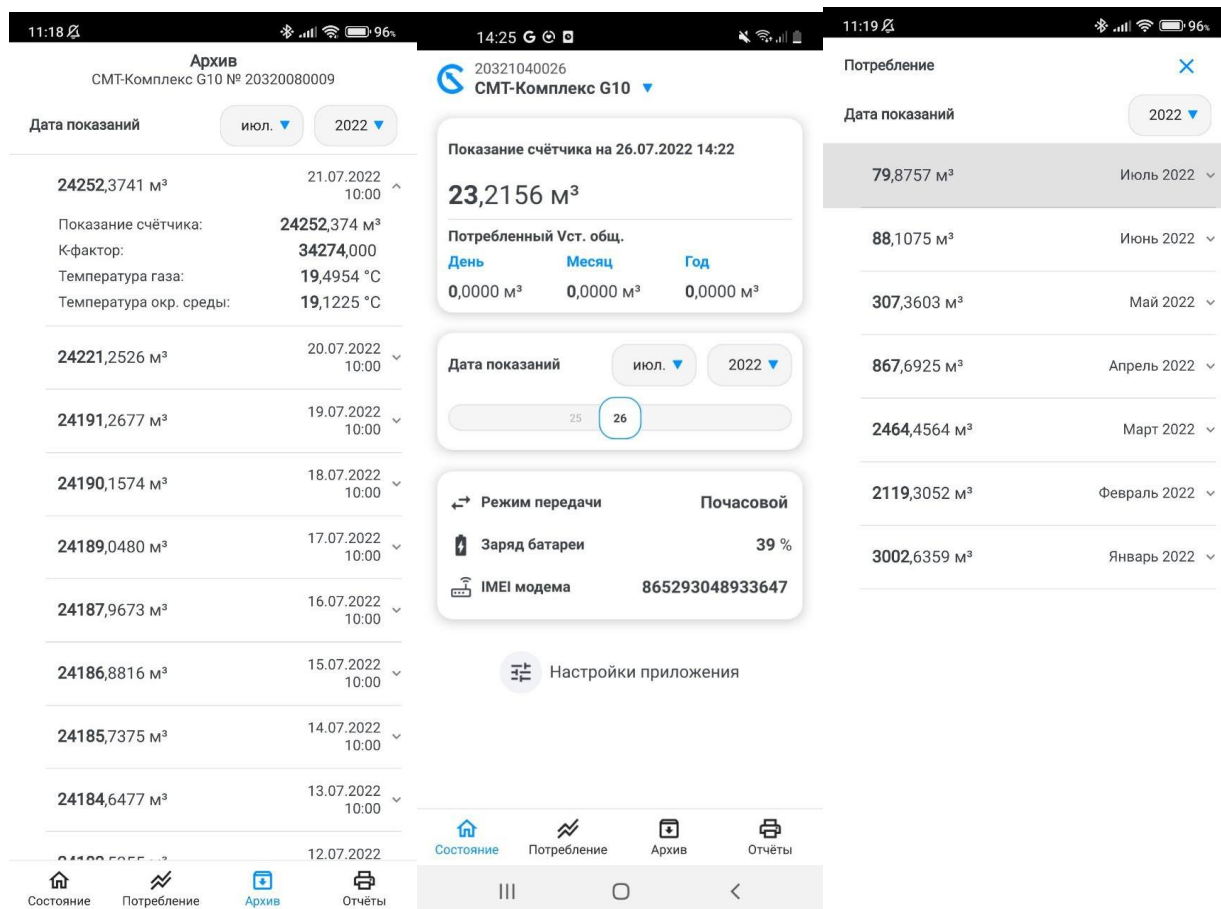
11:18 96

Архив
СМТ-Комплекс G10 № 20320080009

Дата показаний июл. 2022

24252,3741 м³ 21.07.2022 10:00

Показание счётчика: 24252,374 м³
К-фактор: 34274,000
Температура газа: 19,4954 °C
Температура окр. среды: 19,1225 °C

24221,2526 м³ 20.07.2022 10:00

24191,2677 м³ 19.07.2022 10:00

24190,1574 м³ 18.07.2022 10:00

24189,0480 м³ 17.07.2022 10:00

24187,9673 м³ 16.07.2022 10:00

24186,8816 м³ 15.07.2022 10:00

24185,7375 м³ 14.07.2022 10:00

24184,6477 м³ 13.07.2022 10:00

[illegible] 12.07.2022

Состояние Потребление Архив Отчёты

14:25 G

20321040026
СМТ-Комплекс G10

Показание счётчика на 26.07.2022 14:22

23,2156 м³

Потребленный Vст. общ.
День Месяц Год
0,0000 м³ 0,0000 м³ 0,0000 м³

Дата показаний июл. 2022
25 26

Режим передачи Почасовой
Заряд батареи 39 %
IMEI модема 865293048933647

Настройки приложения

Состояние Потребление Архив Отчёты

11:19 96

Потребление

Дата показаний 2022

79,8757 м³ Июль 2022
88,1075 м³ Июнь 2022
307,3603 м³ Май 2022
867,6925 м³ Апрель 2022
2464,4564 м³ Март 2022
2119,3052 м³ Февраль 2022
3002,6359 м³ Январь 2022